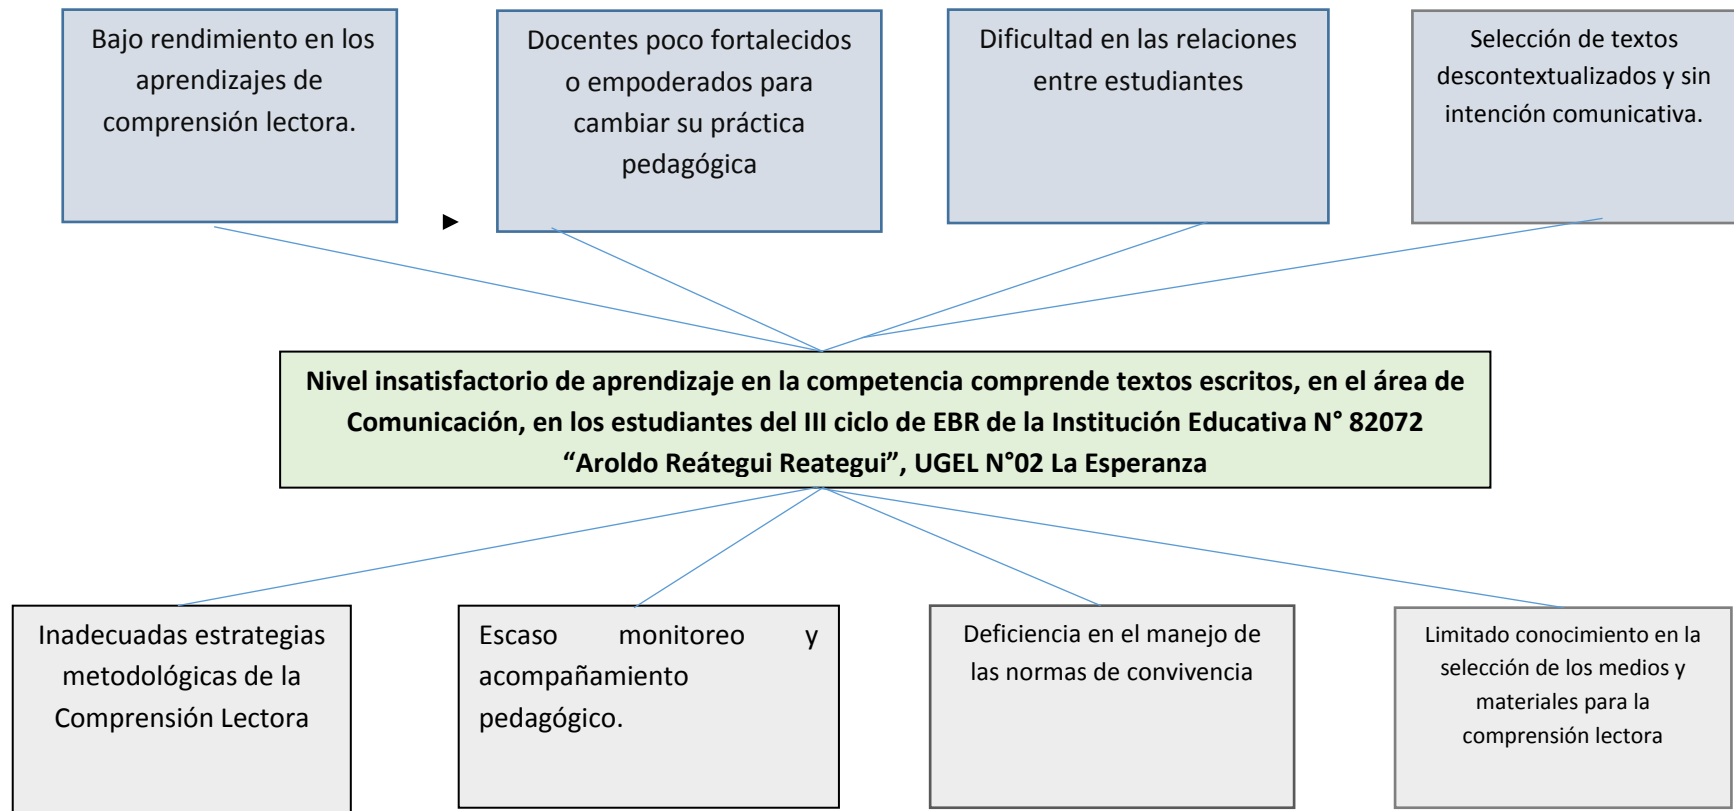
Bajo rendimiento en los aprendizajes de comprensión lectora.

Docentes poco fortalecidos o empoderados para cambiar su práctica pedagógica

Dificultad en las relaciones entre estudiantes

Selección de textos descontextualizados y sin intención comunicativa.

**Nivel insatisfactorio de aprendizaje en la competencia comprende textos escritos, en el área de Comunicación, en los estudiantes del III ciclo de EBR de la Institución Educativa N° 82072 “Aroldo Reátegui Reategui”, UGEL N°02 La Esperanza**

Inadecuadas estrategias metodológicas de la Comprensión Lectora

Escaso monitoreo y acompañamiento pedagógico.

Deficiencia en el manejo de las normas de convivencia

Limitado conocimiento en la selección de los medios y materiales para la comprensión lectora